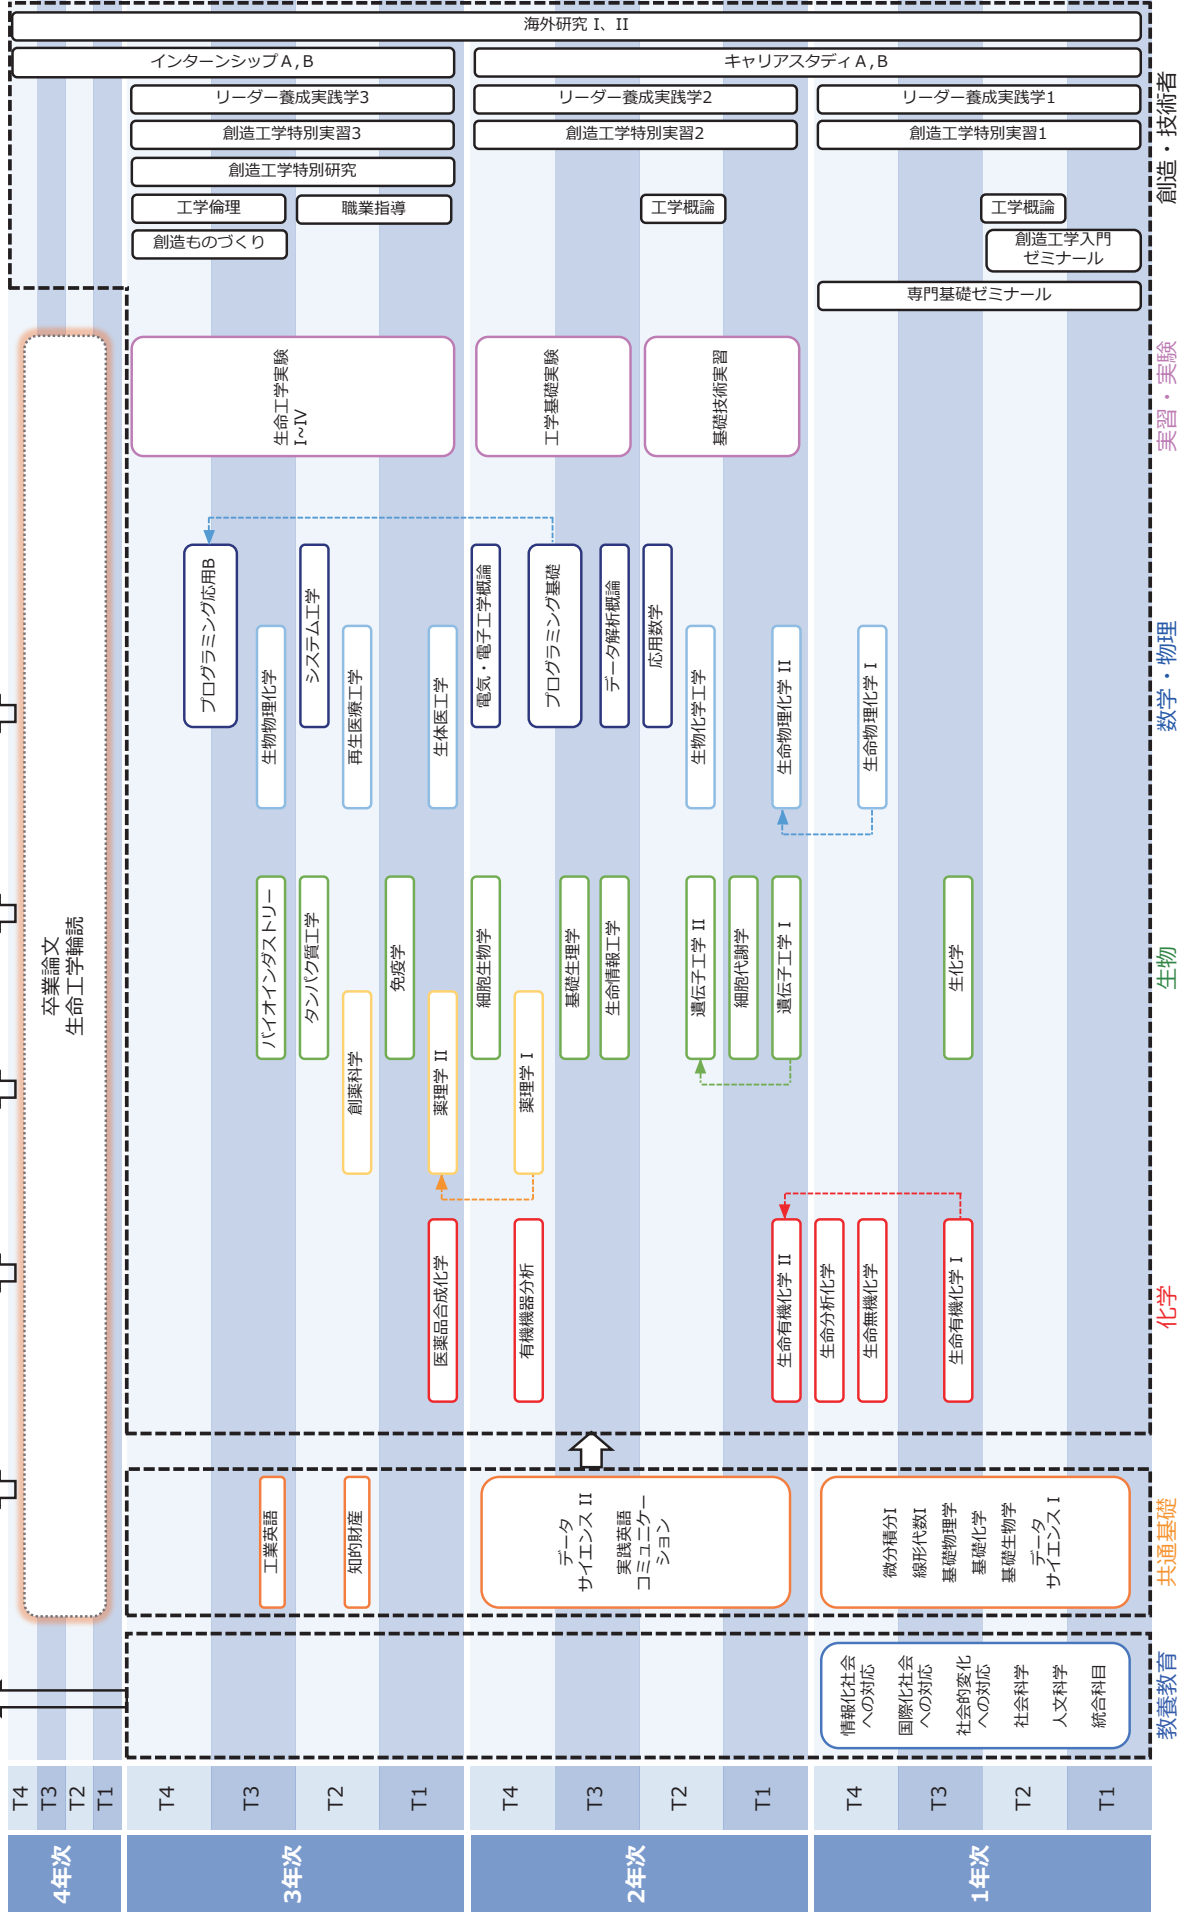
海外研究 I、II

インターンシップA,B

キャリアスタディA,B

リーダー養成実践学3

リーダー養成実践学2

リーダー養成実践学1

創造工学特別実習3

創造工学特別実習2

創造工学特別実習1

創造工学特別研究

工学倫理

職業指導

工学概論

工学概論

創造ものづくり

創造工学入門ゼミナール

専門基礎ゼミナール

創造・技術者

卒業論文
生命工学輪読

生命工学実験 I~IV

工学基礎実験

基礎技術実習

実習・実験

プログラミング応用B

生物物理化学

システム工学

再生医療工学

生体医工学

電気・電子工学概論

プログラミング基礎

データ解析概論

応用数学

生物化学工学

生命物理化学 II

生命物理化学 I

数学・物理

バイオインダストリー

タンパク質工学

創薬科学

免疫学

薬理学 II

細胞生物学

薬理学 I

基礎生理学

生命情報工学

遺伝子工学 II

細胞代謝学

遺伝子工学 I

生化学

生物

医薬品合成化学

有機機器分析

生命有機化学 II

生命分析化学

生命無機化学

生命有機化学 I

化学

工業英語

知的財産

データサイエンス II
実践英語コミュニケーション

微分積分I
線形代数I
基礎物理学
基礎化学
基礎生物学
データサイエンス I

共通基礎

情報化社会への対応
国際化社会への対応
社会的変化への対応
社会科学
人文科学
統合科目

教養教育

T4 T3 T2 T1
4年次

T4 T3 T2 T1
3年次

T4 T3 T2 T1
2年次

T4 T3 T2 T1
1年次